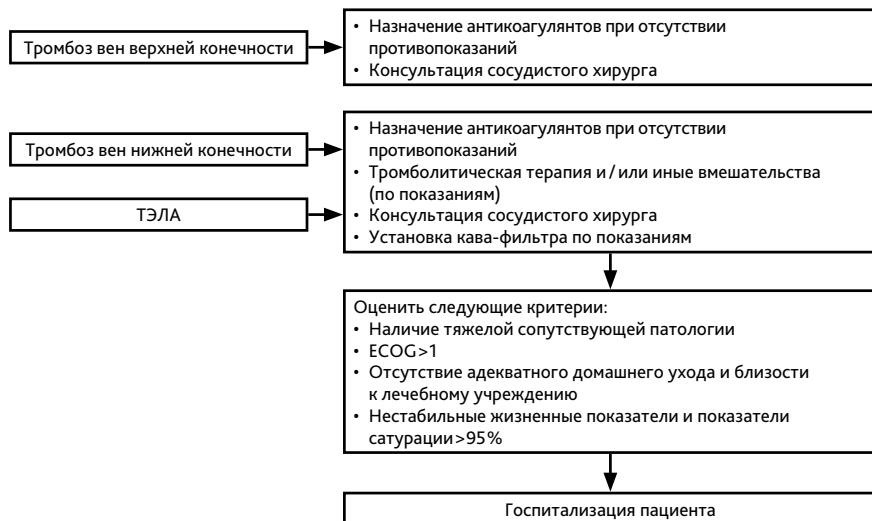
Тромбоз вен верхней конечности

• Назначение антикоагулянтов при отсутствии противопоказаний
• Консультация сосудистого хирурга

Тромбоз вен нижней конечности

ТЭЛА

• Назначение антикоагулянтов при отсутствии противопоказаний
• Тромболитическая терапия и / или иные вмешательства (по показаниям)
• Консультация сосудистого хирурга
• Установка кава-фильтра по показаниям

Оценить следующие критерии:
• Наличие тяжелой сопутствующей патологии
• ECOG>1
• Отсутствие адекватного домашнего ухода и близости к лечебному учреждению
• Нестабильные жизненные показатели и показатели сатурации>95%

Госпитализация пациента